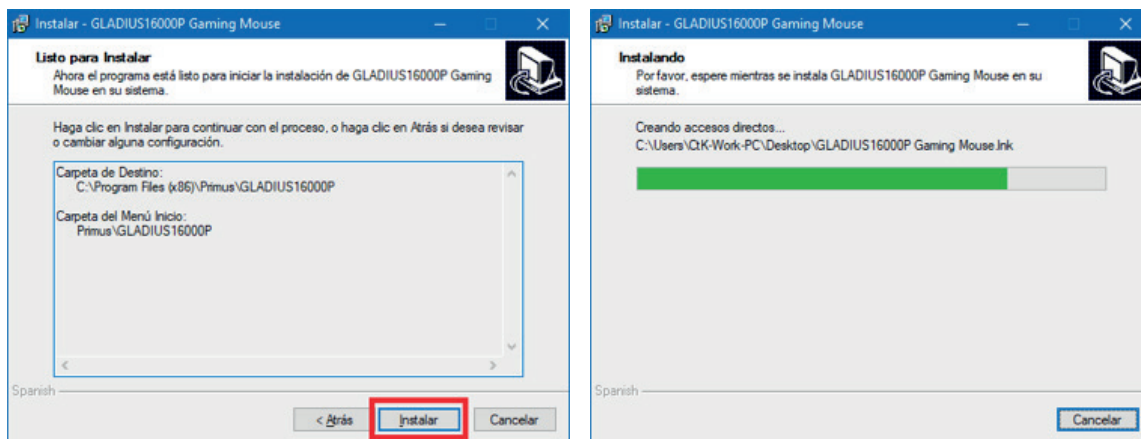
Instalar - GLADIUS16000P Gaming Mouse

Listo para Instalar

Ahora el programa está listo para iniciar la instalación de GLADIUS16000P Gaming Mouse en su sistema.

Haga clic en Instalar para continuar con el proceso, o haga clic en Atrás si desea revisar o cambiar alguna configuración.

Carpeta de Destino:
C:\Program Files (x86)\Primus\GLADIUS16000P

Carpeta del Menú Inicio:
Primus\GLADIUS16000P

Spanish

< Atrás

Instalar

Cancelar

Instalar - GLADIUS16000P Gaming Mouse

Instalando

Por favor, espere mientras se instala GLADIUS16000P Gaming Mouse en su sistema.

Creando accesos directos...
C:\Users\CtK-Work-PC\Desktop\GLADIUS16000P Gaming Mouse.lnk

Spanish

Cancelar